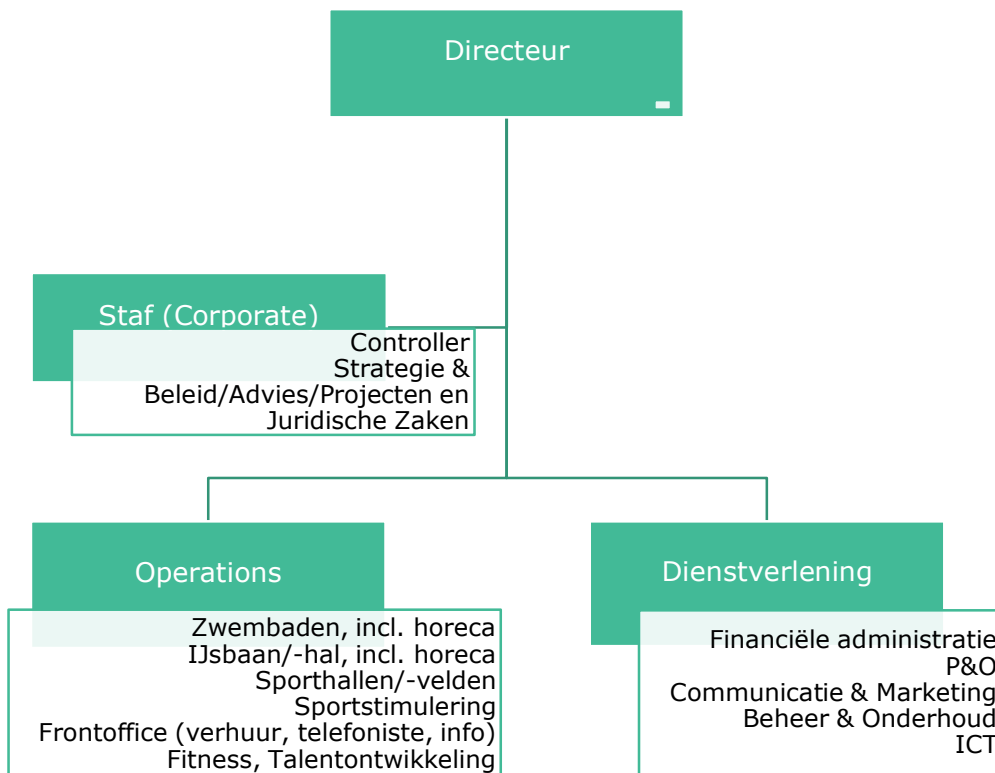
Directeur

Staf (Corporate)

Controller
Strategie &
Beleid/Advies/Projecten en
Juridische Zaken

Operations

Zwembaden, incl. horeca
IJsbaan/-hal, incl. horeca
Sporthallen/-velden
Sportstimulering
Frontoffice (verhuur, telefoniste, info)
Fitness, Talentontwikkeling

Dienstverlening

Financiële administratie
P&O
Communicatie & Marketing
Beheer & Onderhoud
ICT